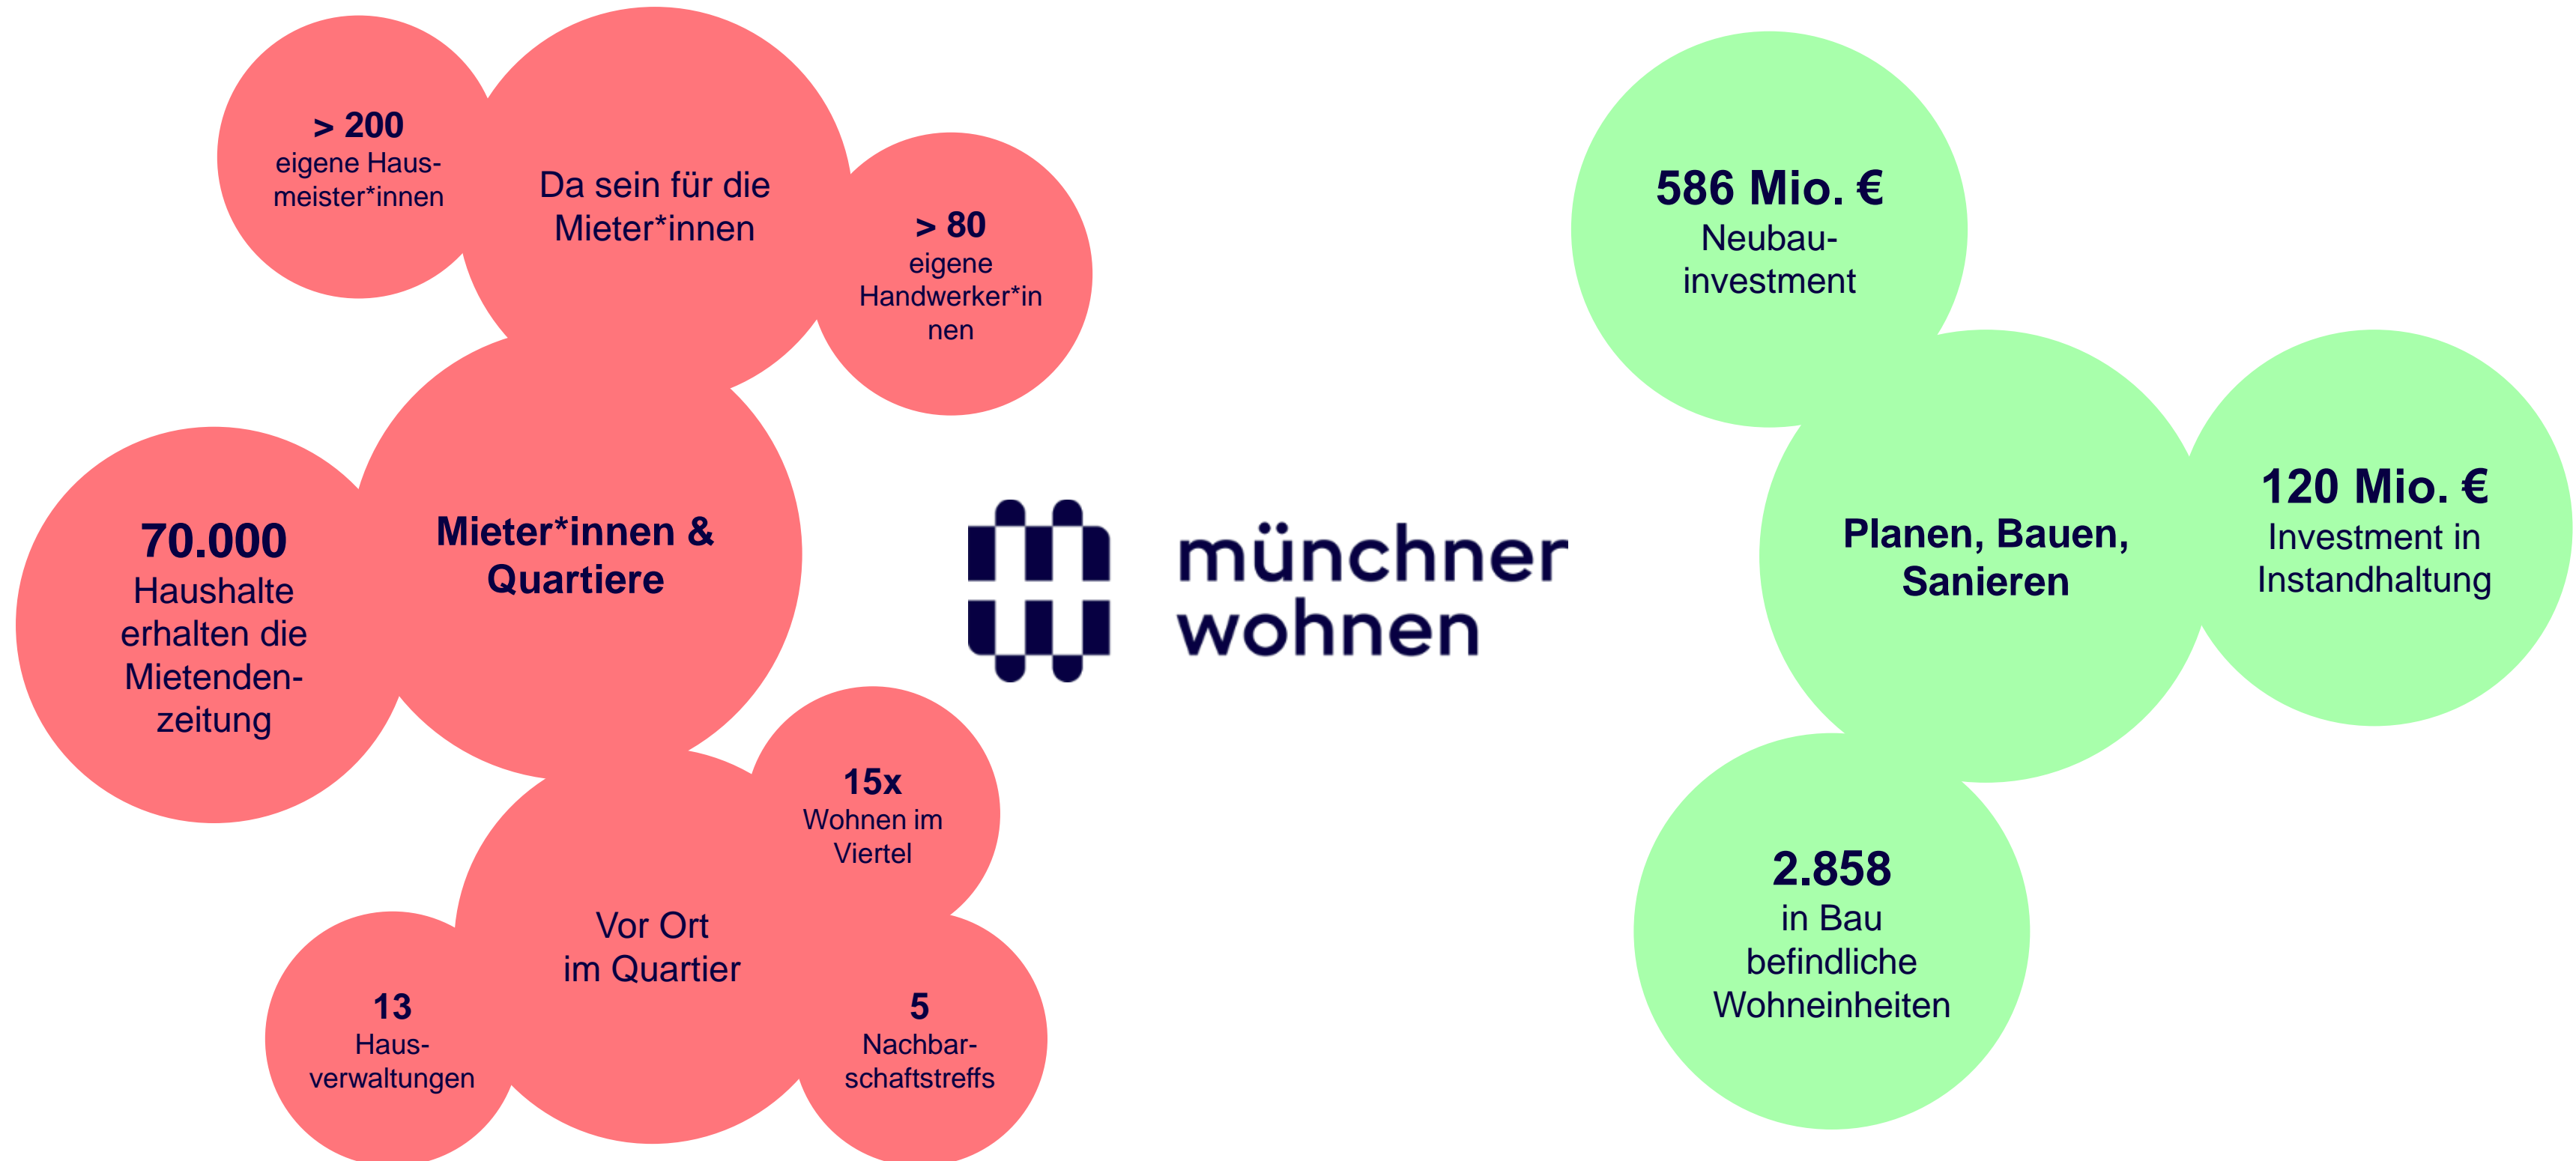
> 200
eigene Hausmeister*innen

Da sein für die Mieter*innen

> 80
eigene Handwerker*innen

70.000
Haushalte erhalten die Mietendenzeitung

Mieter*innen & Quartiere

15x
Wohnen im Viertel

Vor Ort im Quartier

13
Hausverwaltungen

5
Nachbarschaftstreffs

münchner wohnen

586 Mio. €
Neubauinvestment

Planen, Bauen, Sanieren

120 Mio. €
Investment in Instandhaltung

2.858
in Bau befindliche Wohneinheiten